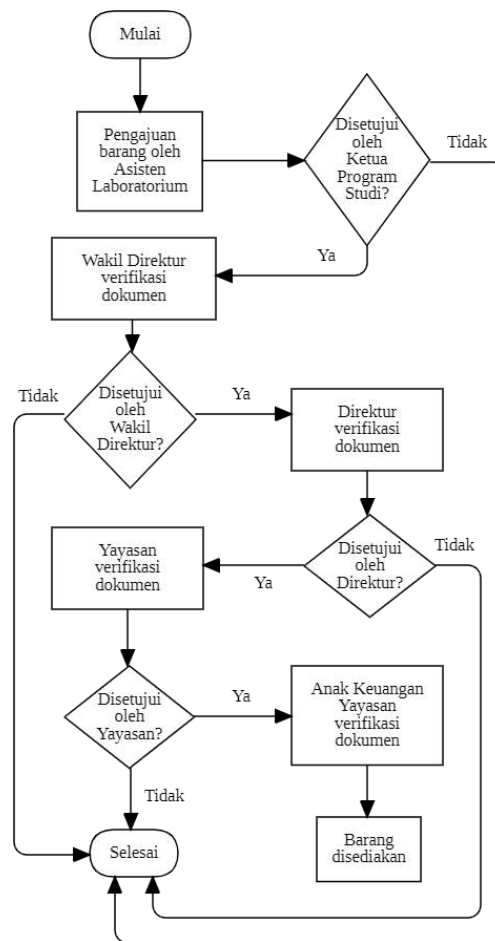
Mulai

Pengajuan barang oleh Asisten Laboratorium

Disetujui oleh Ketua Program Studi?

Tidak

Ya

Wakil Direktur verifikasi dokumen

Tidak

Disetujui oleh Wakil Direktur?

Ya

Direktur verifikasi dokumen

Yayasan verifikasi dokumen

Disetujui oleh Direktur?

Tidak

Ya

Disetujui oleh Yayasan?

Ya

Anak Keuangan Yayasan verifikasi dokumen

Tidak

Selesai

Barang disediakan